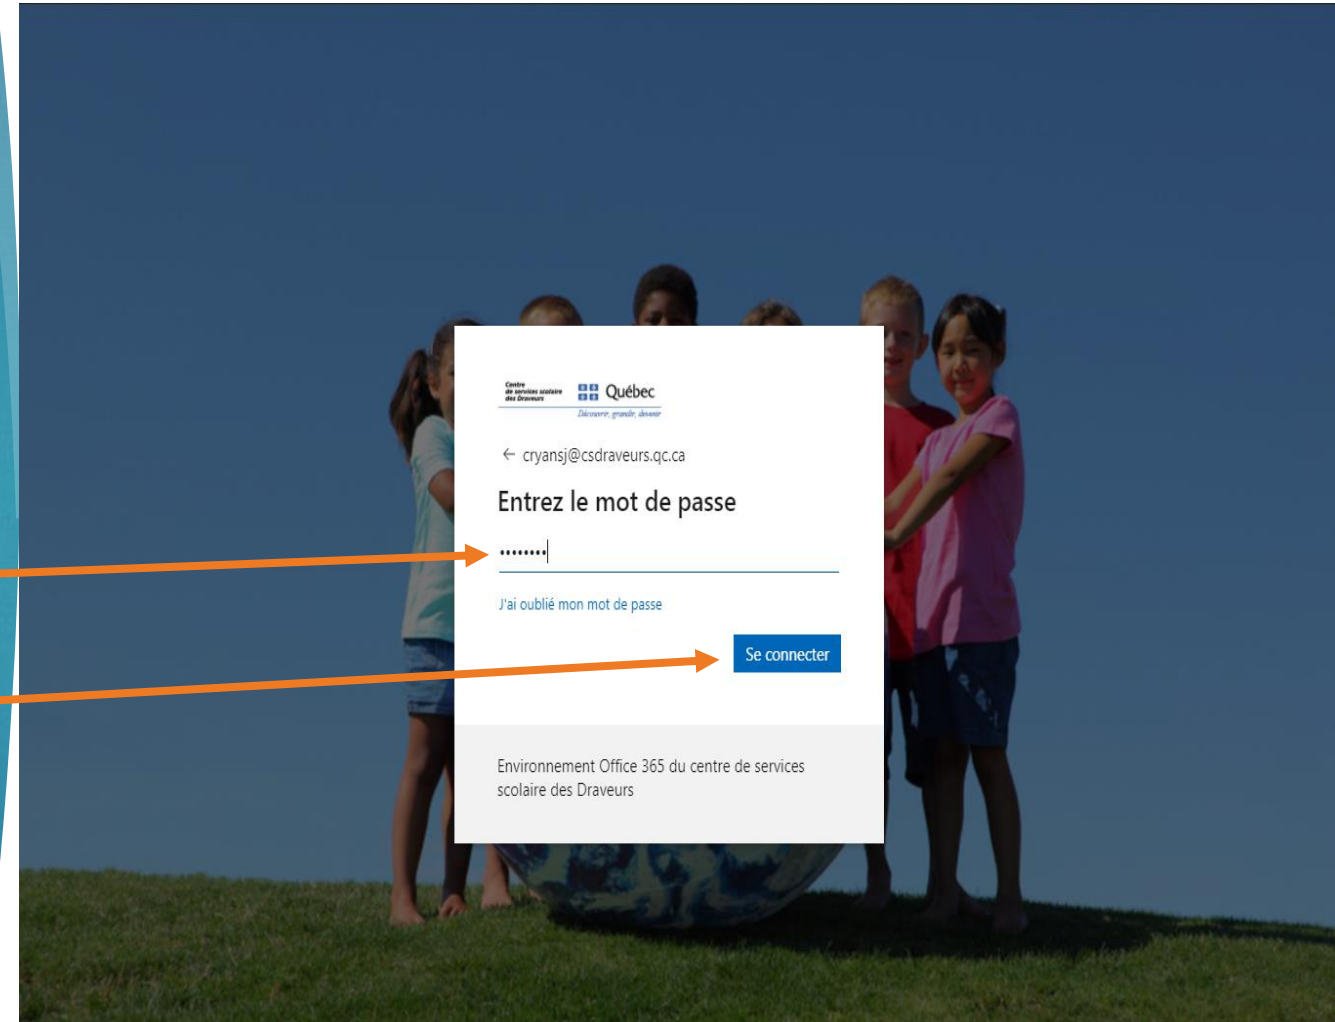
Centre de services scolaire des Draveurs Québec
Découvrir, grandir, devenir

← cryansj@csdraveurs.qc.ca

Entrez le mot de passe

••••••••

J'ai oublié mon mot de passe

Se connecter

Environnement Office 365 du centre de services scolaire des Draveurs